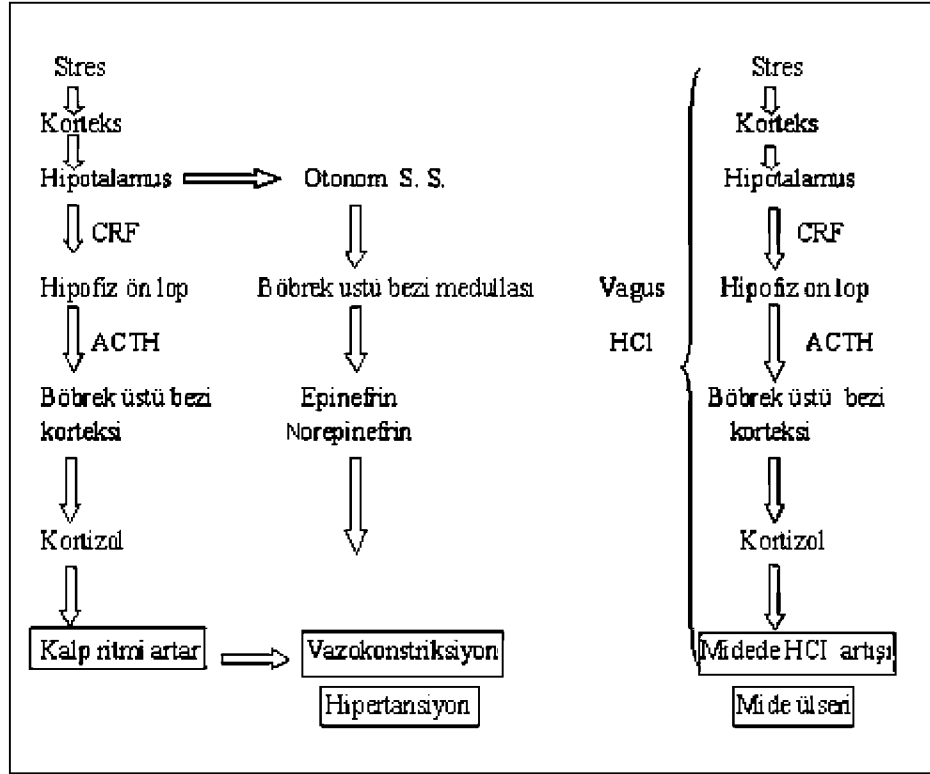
Stres

Korteks

Hipotalamus

Otonom S. S.

CRF

Hipofiz ön lop

Böbrek üstü bezi medullası

ACTH

Böbrek üstü bezi korteksi

Epinefrin Norepinefrin

Kortizol

Kalp ritmi artar

Vazokonstriksiyon

Hipertansiyon

Vagus

HCl

Stres

Korteks

Hipotalamus

CRF

Hipofiz ön lop

ACTH

Böbrek üstü bezi korteksi

Kortizol

Midede HCl artışı

Mide ülseri